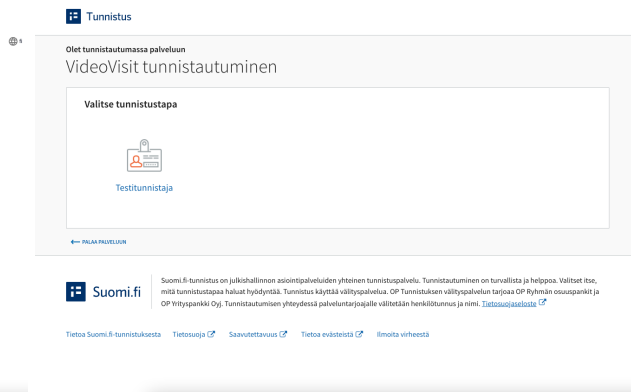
Tunnistus

Olet tunnistautumassa palveluun
VideoVisit tunnistautuminen

Valitse tunnistustapa

Testitunnistaja

PALAA PALVELUUN

Suomi.fi

Suomi.fi-tunnistus on julkishallinnon asiointipalveluiden yhteinen tunnistuspalvelu. Tunnistautuminen on turvallista ja helppoa. Valitset itse, mitä tunnistustapaa haluat hyödyntää. Tunnistus käyttää välityspalvelua. OP Tunnistuksen välityspalvelun tarjoaa OP Ryhmän osuuspankit ja OP Yrityspankki Oyj. Tunnistautumisen yhteydessä palveluntarjoajalle välitetään henkilötunnus ja nimi. Tietosuojaseloste

Tietoa Suomi.fi-tunnistuksesta Tietosuoja Saavutettavuus Tietoa evästeistä Ilmoita virheestä